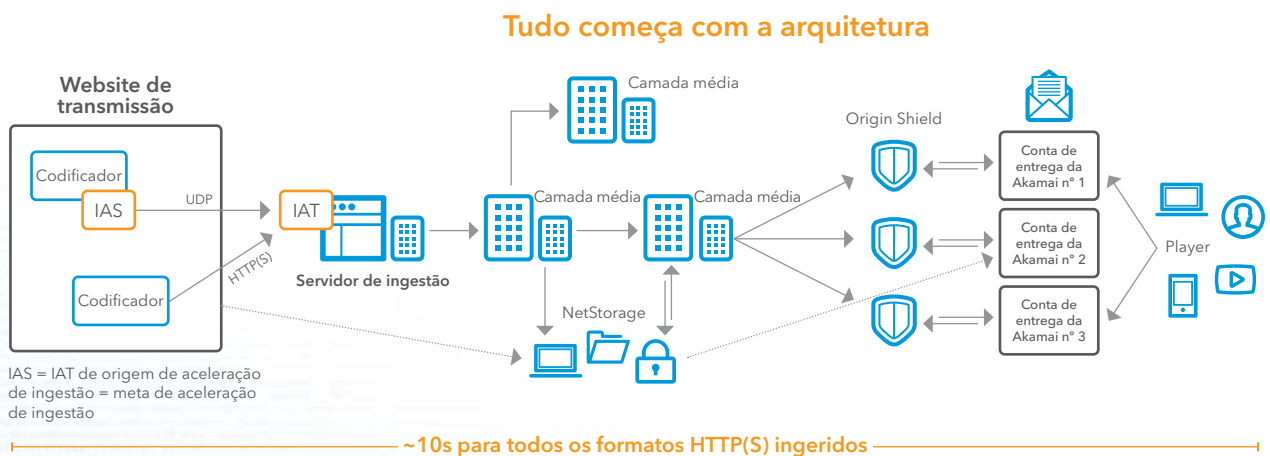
Tudo começa com a arquitetura

Website de transmissão

Codificador

IAS

UDP

HTTP(S)

Codificador

IAT

Servidor de ingestão

Camada média

Camada média

Camada média

NetStorage

Origin Shield

Conta de entrega da Akamai nº 1

Conta de entrega da Akamai nº 2

Conta de entrega da Akamai nº 3

Player

IAS = IAT de origem de aceleração de ingestão = meta de aceleração de ingestão

~10s para todos os formatos HTTP(S) ingeridos